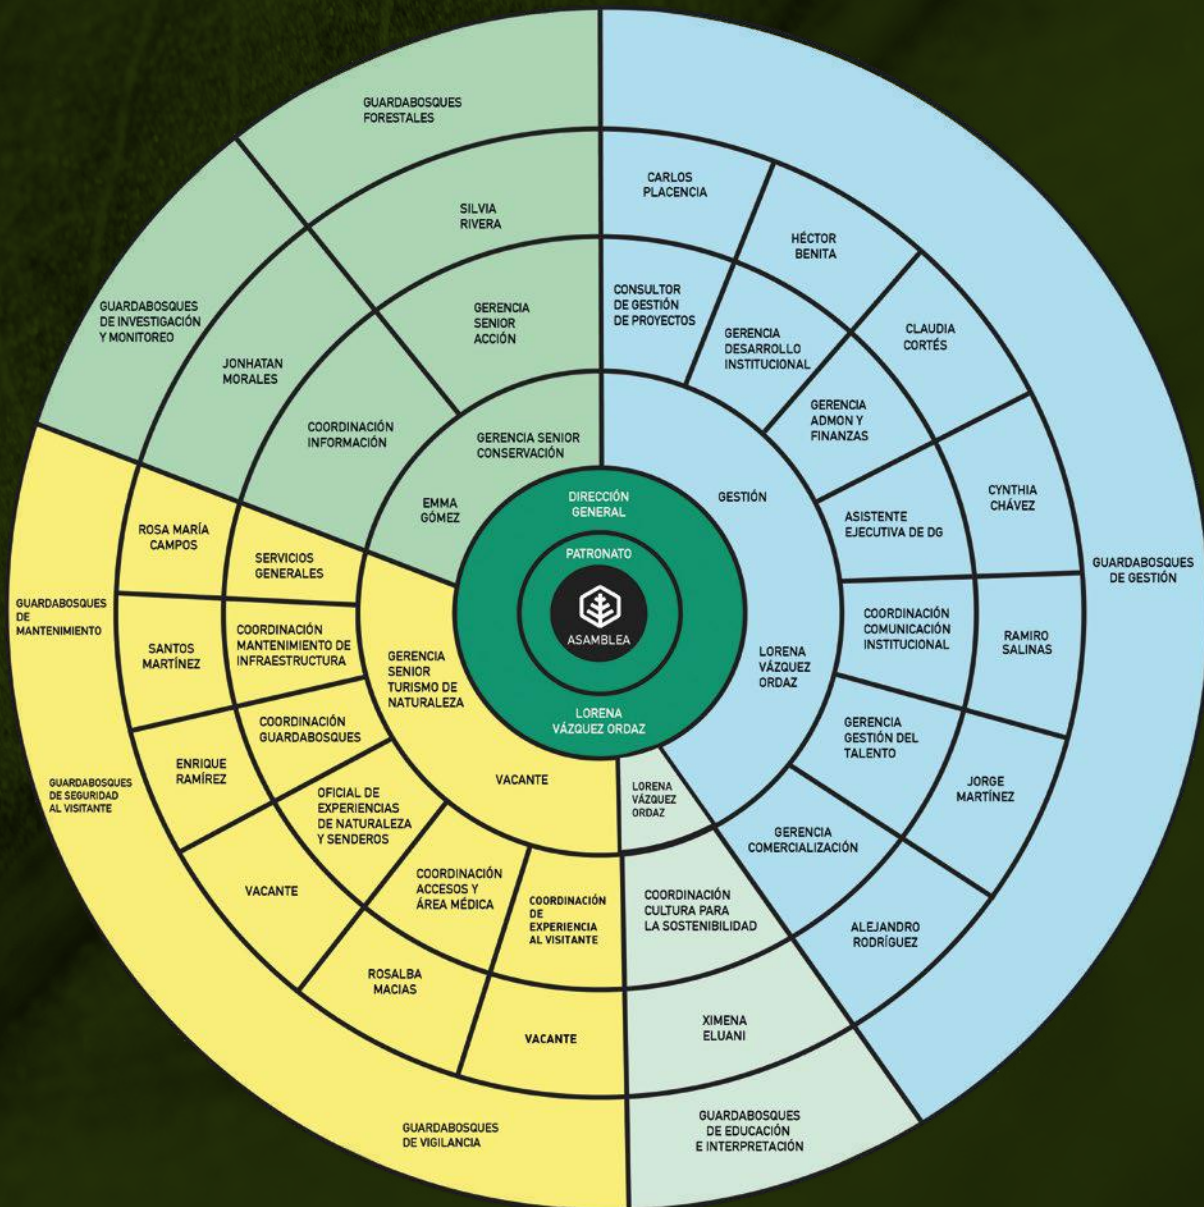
ASAMBLEA

PATRONATO

DIRECCIÓN GENERAL

LORENA VÁZQUEZ ORDAZ

GERENCIA SENIOR CONSERVACIÓN

EMMA GÓMEZ

COORDINACIÓN INFORMACIÓN

JONHATAN MORALES

GUARDABOSQUES DE INVESTIGACIÓN Y MONITOREO

GERENCIA SENIOR ACCIÓN

SILVIA RIVERA

GUARDABOSQUES FORESTALES

GESTIÓN

LORENA VÁZQUEZ ORDAZ

CONSULTOR DE GESTIÓN DE PROYECTOS

CARLOS PLACENCIA

GERENCIA DESARROLLO INSTITUCIONAL

HÉCTOR BENITA

GERENCIA ADMON Y FINANZAS

CLAUDIA CORTÉS

ASISTENTE EJECUTIVA DE DG

CYNTHIA CHÁVEZ

COORDINACIÓN COMUNICACIÓN INSTITUCIONAL

RAMIRO SALINAS

GERENCIA GESTIÓN DEL TALENTO

JORGE MARTÍNEZ

GERENCIA COMERCIALIZACIÓN

ALEJANDRO RODRÍGUEZ

GUARDABOSQUES DE GESTIÓN

LORENA VÁZQUEZ ORDAZ

COORDINACIÓN CULTURA PARA LA SOSTENIBILIDAD

XIMENA ELUANI

GUARDABOSQUES DE EDUCACIÓN E INTERPRETACIÓN

GERENCIA SENIOR TURISMO DE NATURALEZA

VACANTE

SERVICIOS GENERALES

ROSA MARÍA CAMPOS

COORDINACIÓN MANTENIMIENTO DE INFRAESTRUCTURA

SANTOS MARTÍNEZ

GUARDABOSQUES DE MANTENIMIENTO

COORDINACIÓN GUARDABOSQUES

ENRIQUE RAMÍREZ

GUARDABOSQUES DE SEGURIDAD AL VISITANTE

OFICIAL DE EXPERIENCIAS DE NATURALEZA Y SENDEROS

VACANTE

COORDINACIÓN ACCESOS Y ÁREA MÉDICA

ROSALBA MACIAS

COORDINACIÓN DE EXPERIENCIA AL VISITANTE

VACANTE

GUARDABOSQUES DE VIGILANCIA